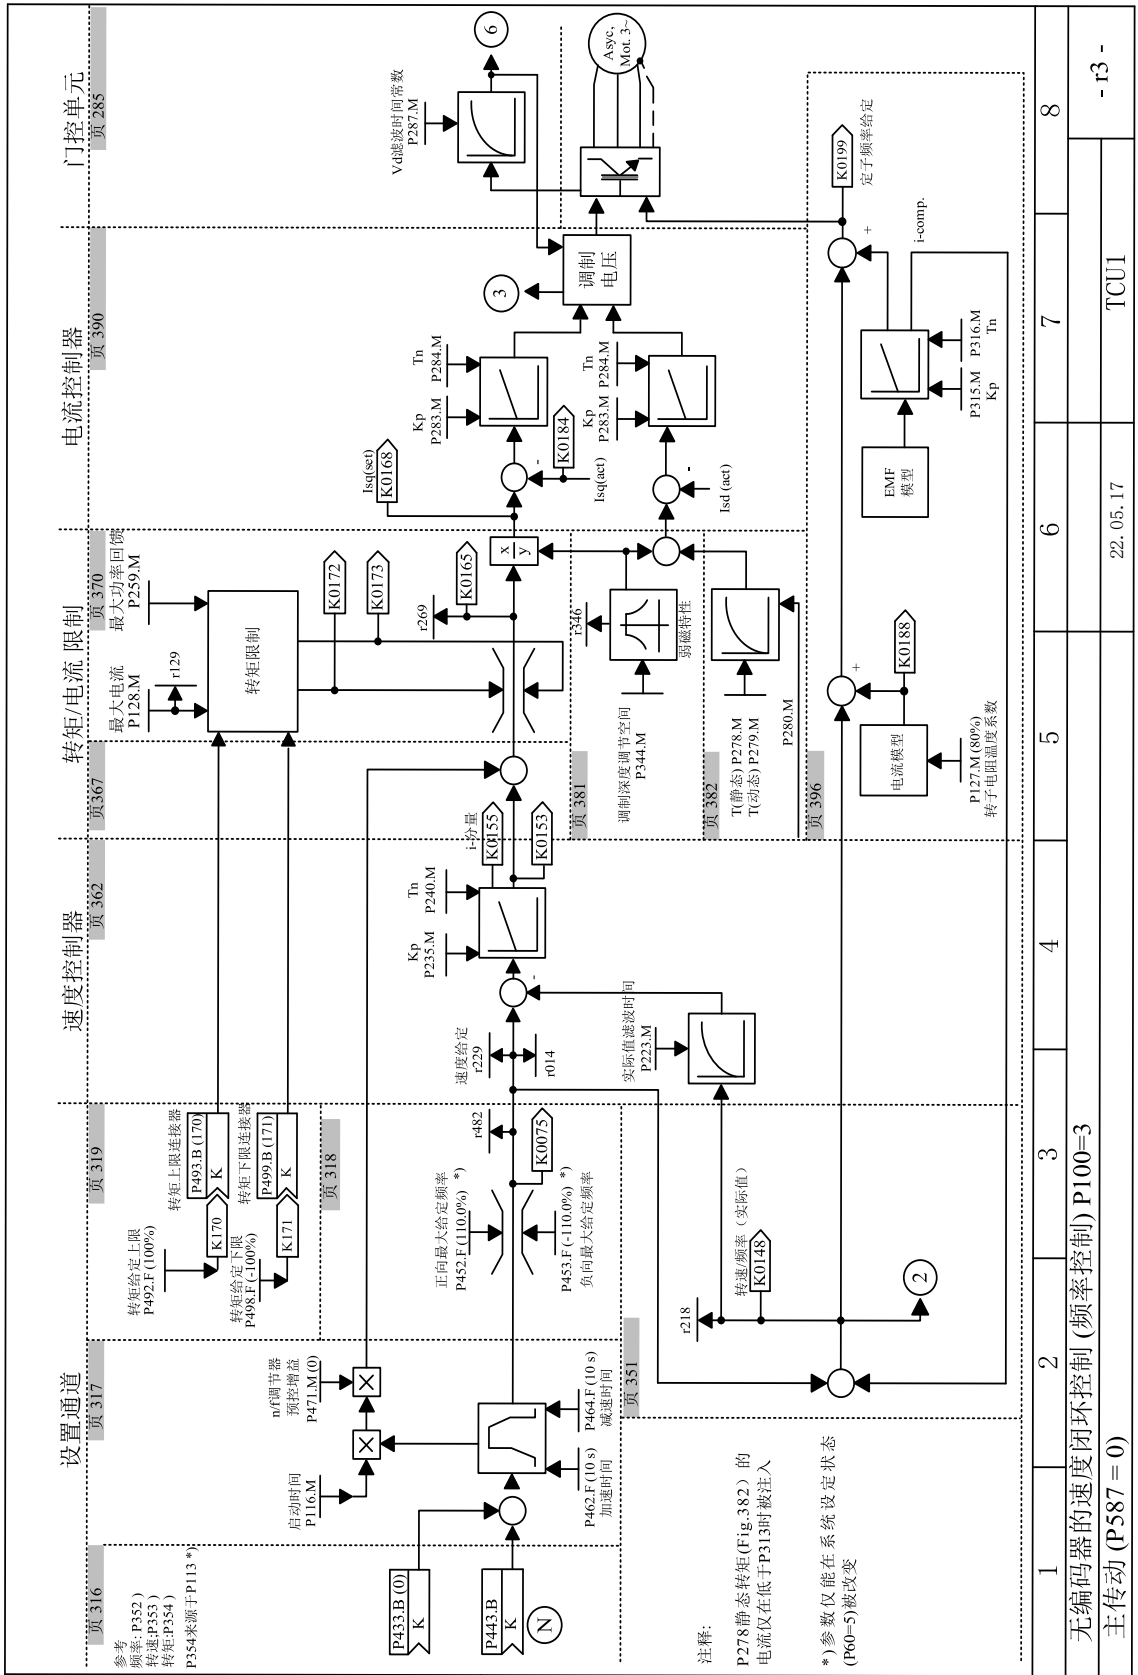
设置通道
页 317
速度控制器
页 362
转矩/电流 限制
页 367
页 370
电流控制器
页 390
门控单元
页 285

页 316
参考
频率:P352)
转速:P353)
转矩:P354)
P354来源于P113 *)

P433.B (0)
K
P443.B
K
N

启动时间
P116.M
n/f调节器
预控增益
P471.M (0)
P462.F (10 s)
加速时间
P464.F (10 s)
减速时间
页 351

注释:
P278静态转矩(Fig.382) 的电流仅在低于P313时被注入
*)参数仅能在系统设定状态 (P60=5)被改变

页 319
转矩给定上限
P492.F (100%)
K170
转矩上限连接器
P493.B (170)
K
转矩给定下限
P498.F (-100%)
K171
转矩下限连接器
P499.B (171)
K
页 318

正向最大给定频率
P452.F (110.0%) *)
负向最大给定频率
P453.F (-110.0%) *)
r482
K0075
r218
转速/频率 (实际值)
K0148
2

速度给定
r229
r014
实际值滤波时间
P223.M
Kp
P235.M
Tn
P240.M
i-分量
K0155
K0153

最大电流
P128.M
r129
最大功率回馈
P259.M
转矩限制
K0172
K0173
K0165
r269
页 381
调制深度调节空间
P344.M
r346
弱磁特性
页 382
T(静态) P278.M
T(动态) P279.M
P280.M
页 396
电流模型
P127.M (80%)
转子电阻温度系数
K0188

Isq(set)
K0168
Isq(act)
K0184
Kp
P283.M
Tn
P284.M
Isd (act)
x
y
EMF
模型
Kp
P315.M
Tn
P316.M
i-comp.
3
调制
电压
6
Vd滤波时间常数
P287.M
Asyc.
Mot. 3~
K0199
定子频率给定

1 2 3 4 5 6 7 8
无编码器的速度闭环控制 (频率控制) P100=3
主传动 (P587 = 0)
22. 05. 17
TCU1
- r3 -